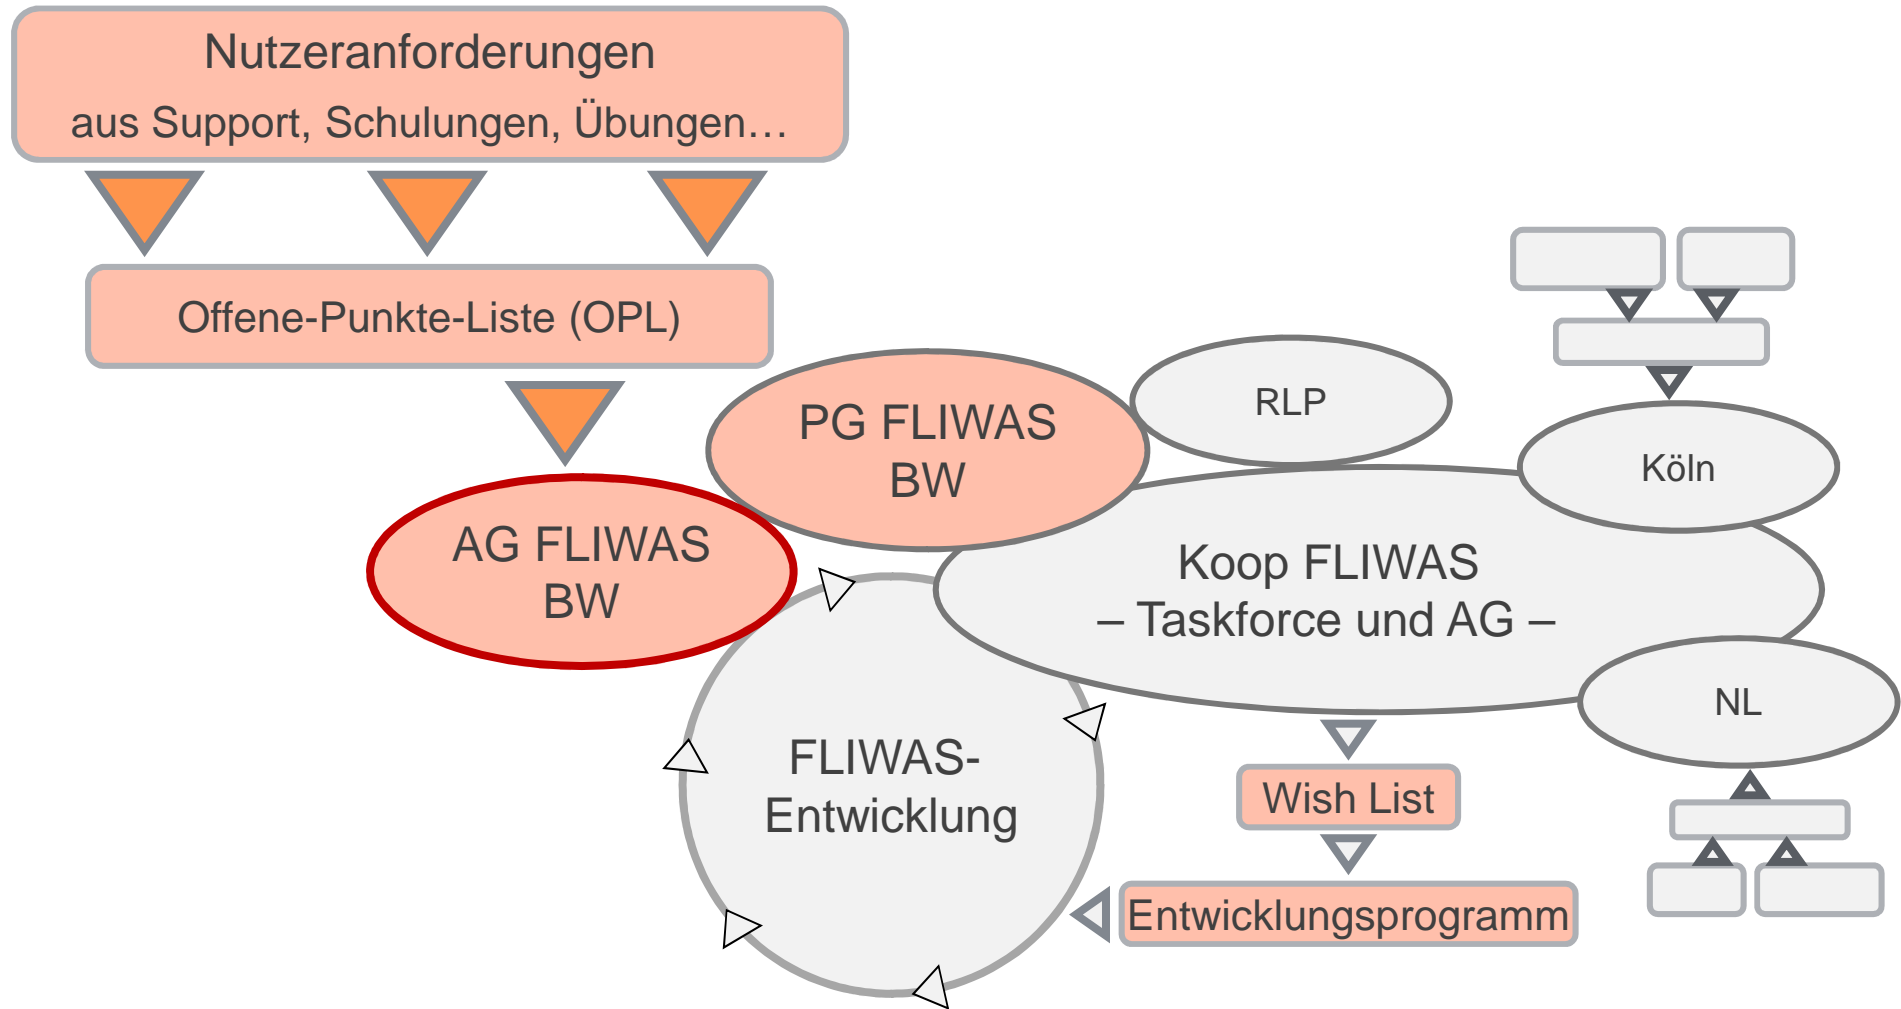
Nutzeranforderungen
aus Support, Schulungen, Übungen…

Offene-Punkte-Liste (OPL)

PG FLIWAS BW

RLP

Köln

AG FLIWAS BW

Koop FLIWAS
– Taskforce und AG –

NL

FLIWAS-Entwicklung

Wish List

Entwicklungsprogramm